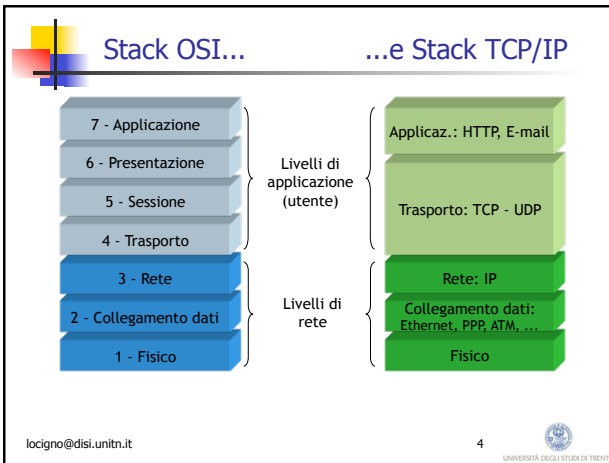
Stack OSI... ...e Stack TCP/IP

7 - Applicazione
6 - Presentazione
5 - Sessione
4 - Trasporto
3 - Rete
2 - Collegamento dati
1 - Fisico

Livelli di applicazione (utente)

Livelli di rete

Applicaz.: HTTP, E-mail
Trasporto: TCP - UDP
Rete: IP
Collegamento dati: Ethernet, PPP, ATM, ...
Fisico

locigno@disi.unitn.it

4

UNIVERSITÀ DEGLI STUDI DI TRENT